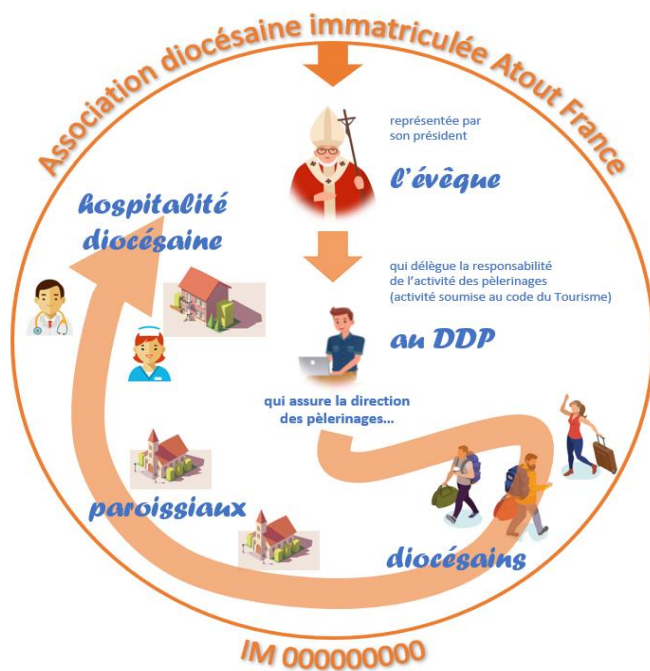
Association diocésaine immatriculée Atout France

représentée par son président

l'évêque

hospitalité diocésaine

qui délègue la responsabilité de l'activité des pèlerinages (activité soumise au code du Tourisme)

au DDP

qui assure la direction des pèlerinages...

paroissiaux

diocésains

IM 000000000